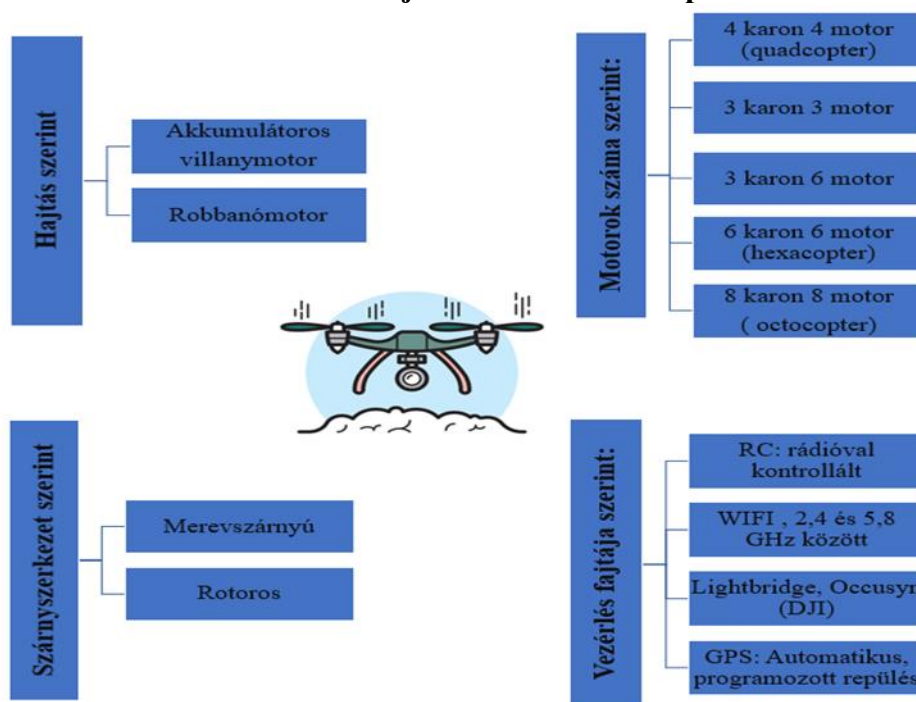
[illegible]

Hajtás szerint

Akkumulátoros villanymotor

Robbanómotor

Motorok száma szerint:

4 karon 4 motor (quadcopter)

3 karon 3 motor

3 karon 6 motor

6 karon 6 motor (hexacopter)

8 karon 8 motor ( octocopter)

Szárnyszerkezet szerint

Merevszárnyú

Rotoros

Vezérlés fajtája szerint:

RC: rádióval kontrollált

WIFI , 2,4 és 5,8 GHz között

Lightbridge, Occusyn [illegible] (DJI)

GPS: Automatikus, programozott repülés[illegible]